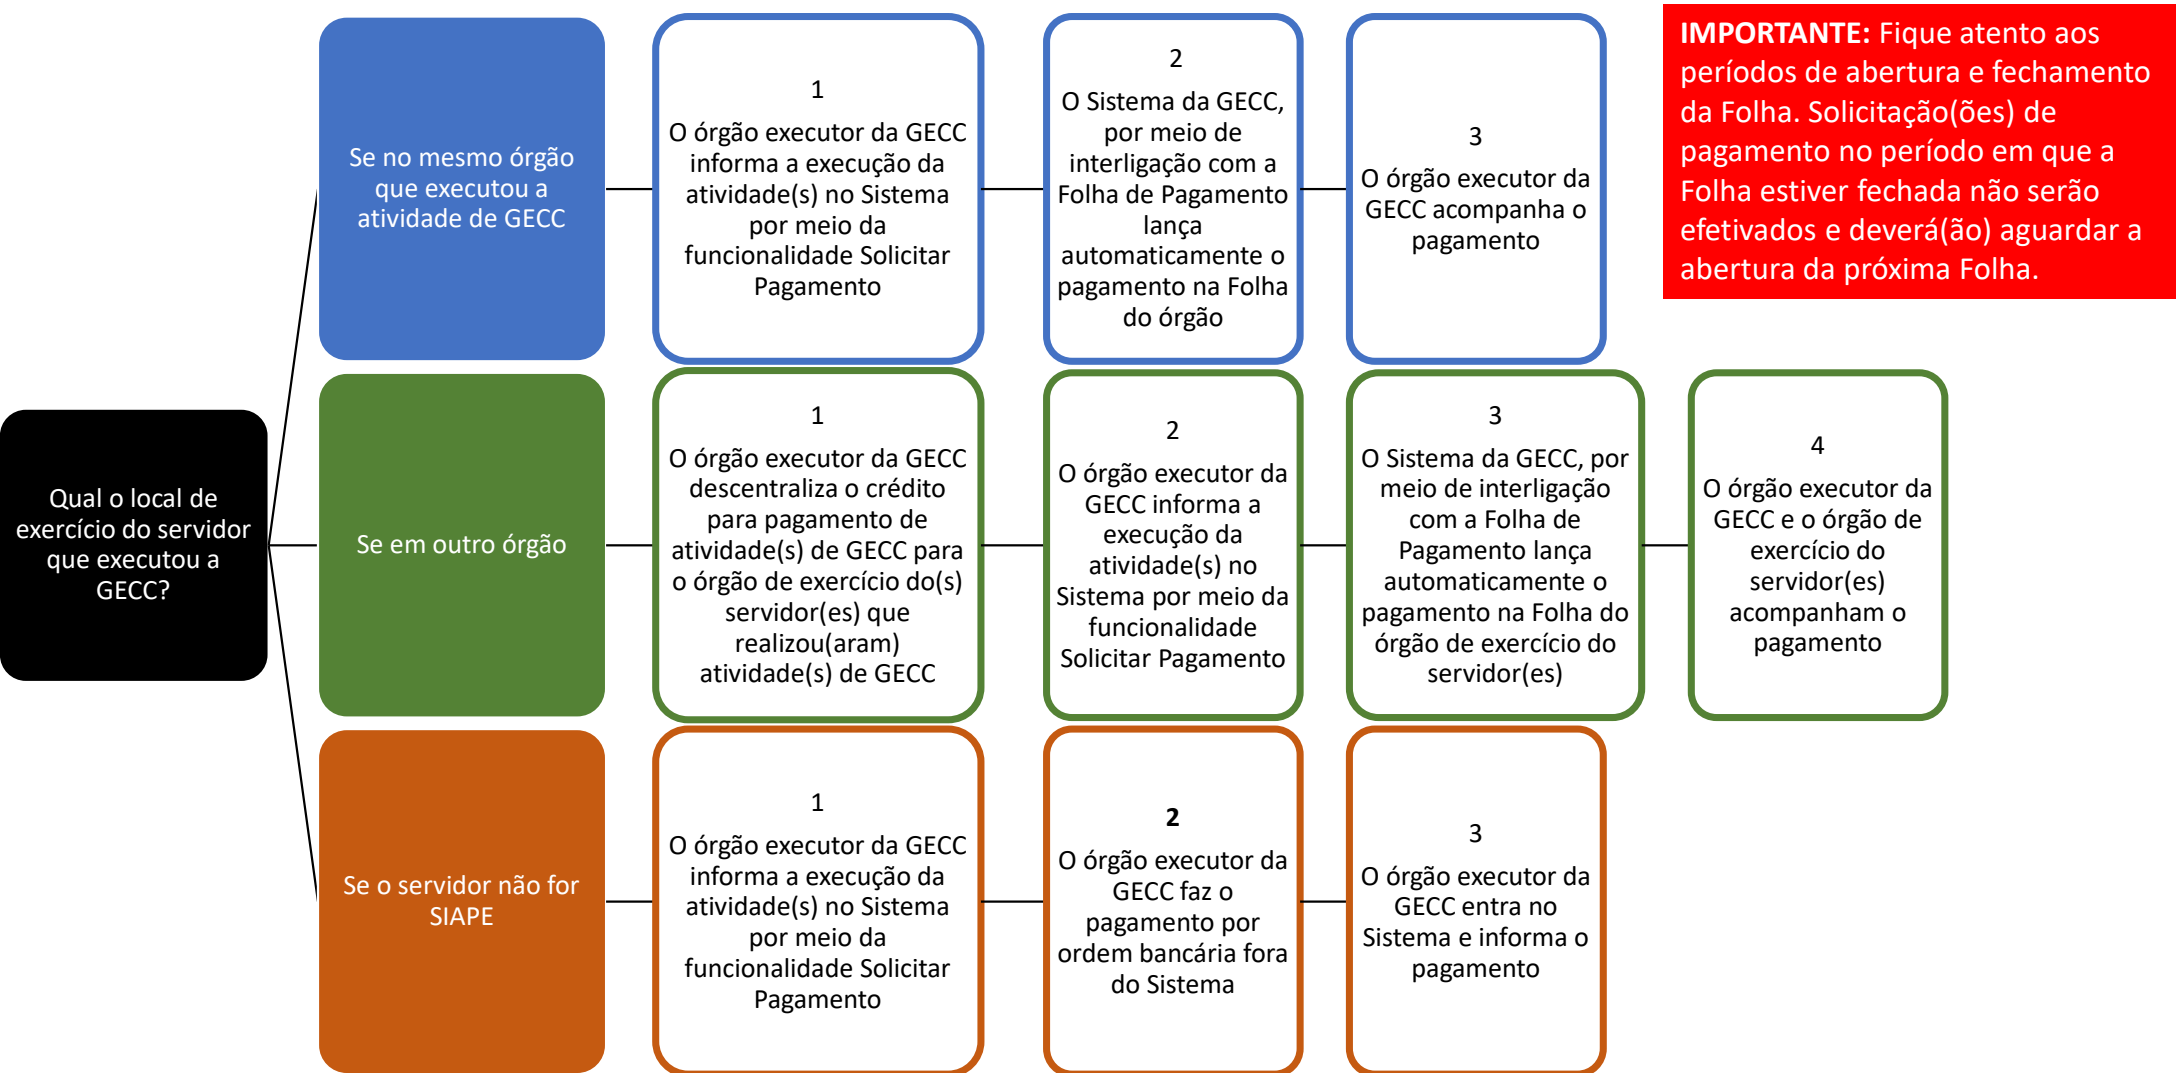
Qual o local de exercício do servidor que executou a GECC?

Se no mesmo órgão que executou a atividade de GECC

1
O órgão executor da GECC informa a execução da atividade(s) no Sistema por meio da funcionalidade Solicitar Pagamento

2
O Sistema da GECC, por meio de interligação com a Folha de Pagamento lança automaticamente o pagamento na Folha do órgão

3
O órgão executor da GECC acompanha o pagamento

**IMPORTANTE:** Fique atento aos períodos de abertura e fechamento da Folha. Solicitação(ões) de pagamento no período em que a Folha estiver fechada não serão efetivados e deverá(ão) aguardar a abertura da próxima Folha.

Se em outro órgão

1
O órgão executor da GECC descentraliza o crédito para pagamento de atividade(s) de GECC para o órgão de exercício do(s) servidor(es) que realizou(aram) atividade(s) de GECC

2
O órgão executor da GECC informa a execução da atividade(s) no Sistema por meio da funcionalidade Solicitar Pagamento

3
O Sistema da GECC, por meio de interligação com a Folha de Pagamento lança automaticamente o pagamento na Folha do órgão de exercício do servidor(es)

4
O órgão executor da GECC e o órgão de exercício do servidor(es) acompanham o pagamento

Se o servidor não for SIAPE

1
O órgão executor da GECC informa a execução da atividade(s) no Sistema por meio da funcionalidade Solicitar Pagamento

**2**
O órgão executor da GECC faz o pagamento por ordem bancária fora do Sistema

3
O órgão executor da GECC entra no Sistema e informa o pagamento